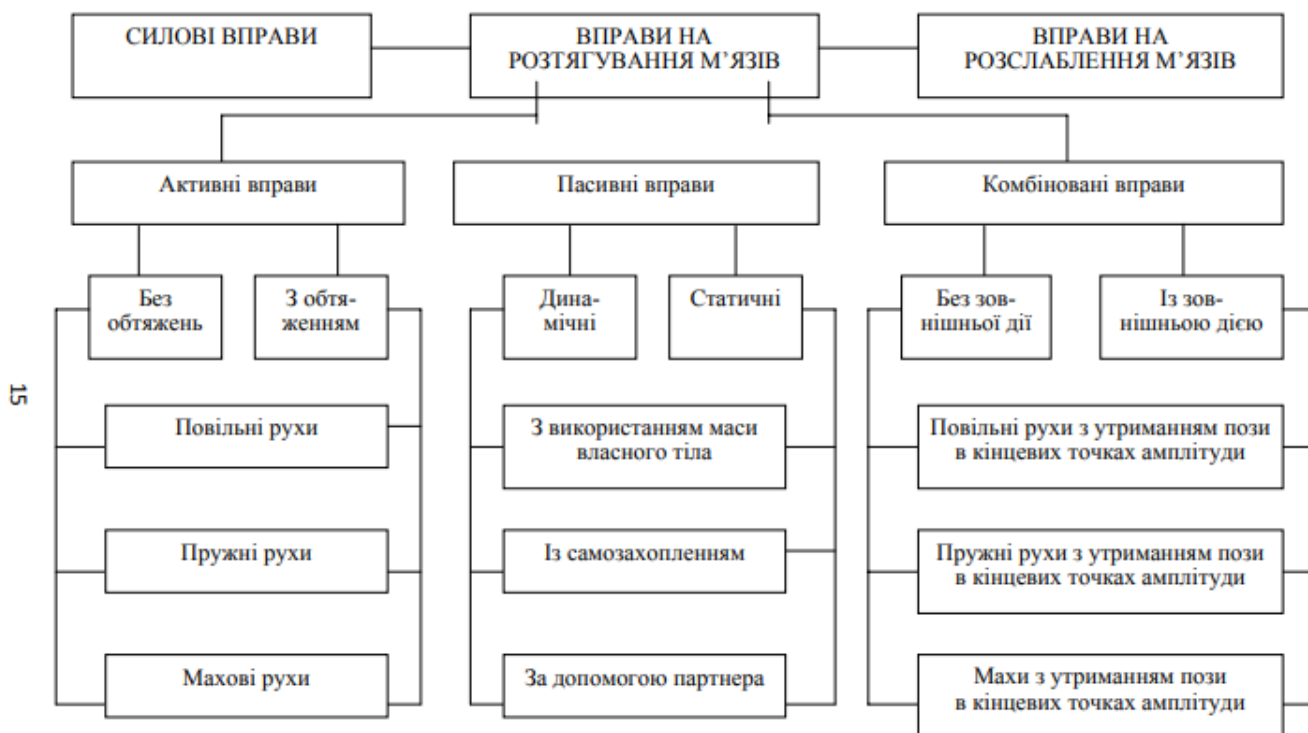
СИЛОВІ ВПРАВИ

ВПРАВИ НА РОЗТЯГУВАННЯ М’ЯЗІВ

ВПРАВИ НА РОЗСЛАБЛЕННЯ М’ЯЗІВ

Активні вправи

Пасивні вправи

Комбіновані вправи

Без обтяжень

З обтяженням

Динамічні

Статичні

Без зовнішньої дії

Із зовнішньою дією

Повільні рухи

Пружні рухи

Махові рухи

З використанням маси власного тіла

Із самозахопленням

За допомогою партнера

Повільні рухи з утриманням пози в кінцевих точках амплітуди

Пружні рухи з утриманням пози в кінцевих точках амплітуди

Махи з утриманням пози в кінцевих точках амплітуди

15